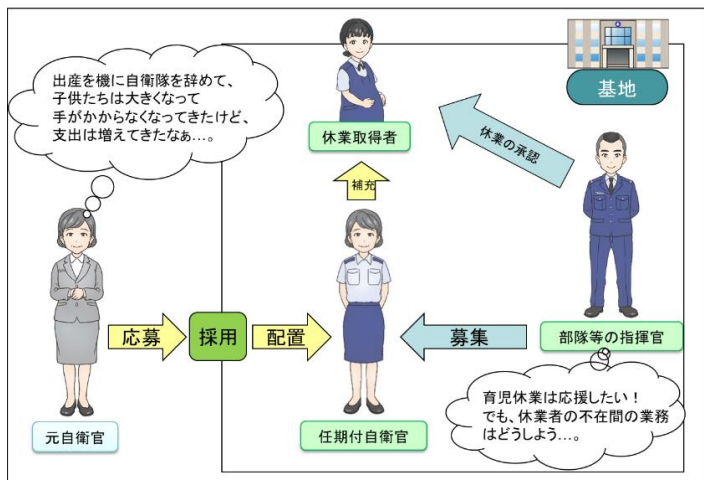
出産を機に自衛隊を辞めて、子供たちは大きくなって手がかからなくなってきたけど、支出は増えてきたなぁ…。

休業取得者

基地

休業の承認

補充

元自衛官

応募

採用

配置

任期付自衛官

募集

部隊等の指揮官

育児休業は応援したい！でも、休業者の不在間の業務はどうしよう…。